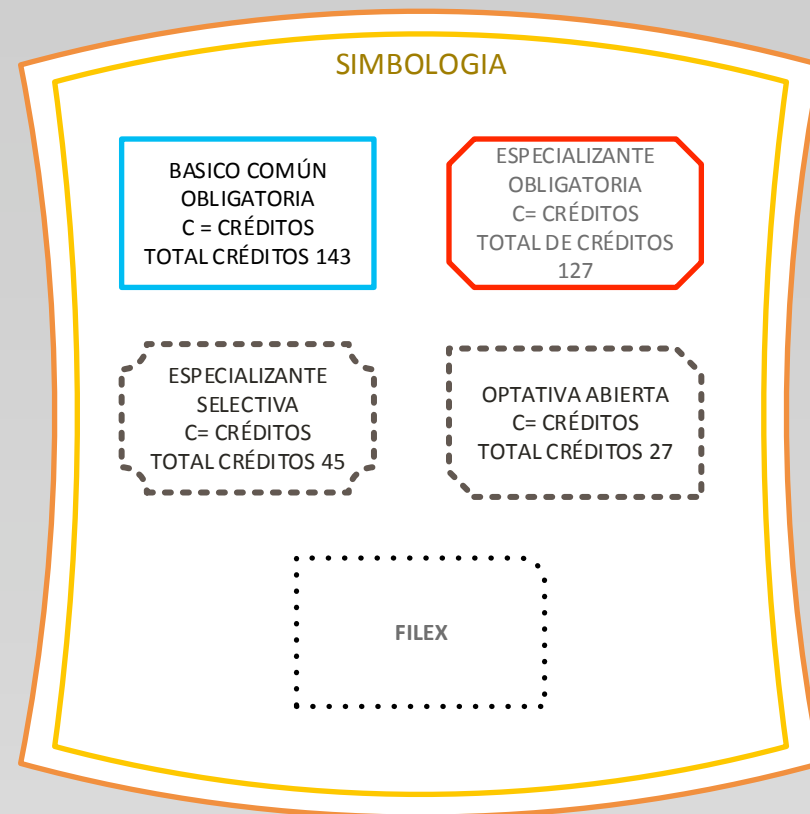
SIMBOLOGIA

BASICO COMÚN
OBLIGATORIA
C = CRÉDITOS
TOTAL CRÉDITOS 143

ESPECIALIZANTE
OBLIGATORIA
C= CRÉDITOS
TOTAL DE CRÉDITOS
127

ESPECIALIZANTE
SELECTIVA
C= CRÉDITOS
TOTAL CRÉDITOS 45

OPTATIVA ABIERTA
C= CRÉDITOS
TOTAL CRÉDITOS 27

FILEX